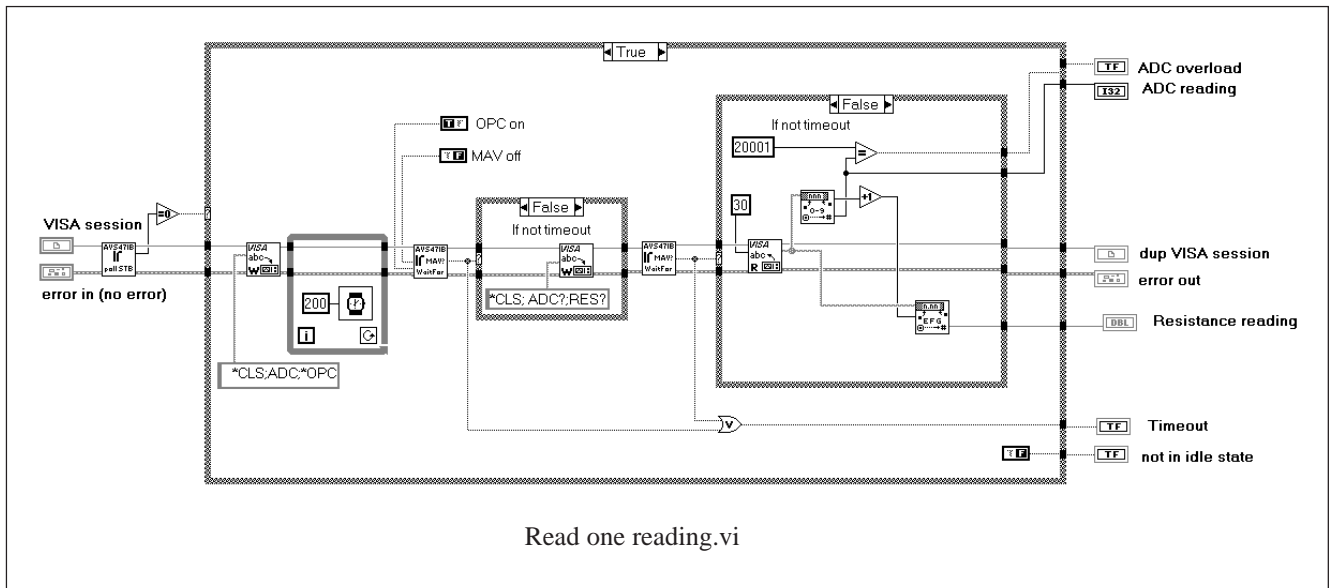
True

ADC overload

ADC reading

False

If not timeout

20001

OPC on

MAV off

False

If not timeout

30

VISA session

=0

AVS47IB poll STB

VISA abc W

200

i

AVS47IB MAV! WaitFor

VISA abc W

*CLS; ADC?;RES?

AVS47IB MAV! WaitFor

VISA abc R

0-9

+1

E F G

dup VISA session

error out

error in (no error)

Resistance reading

*CLS;ADC;*OPC

Timeout

not in idle state

TF

I32

TF

TF

DBL

TF

TF

Read one reading.vi